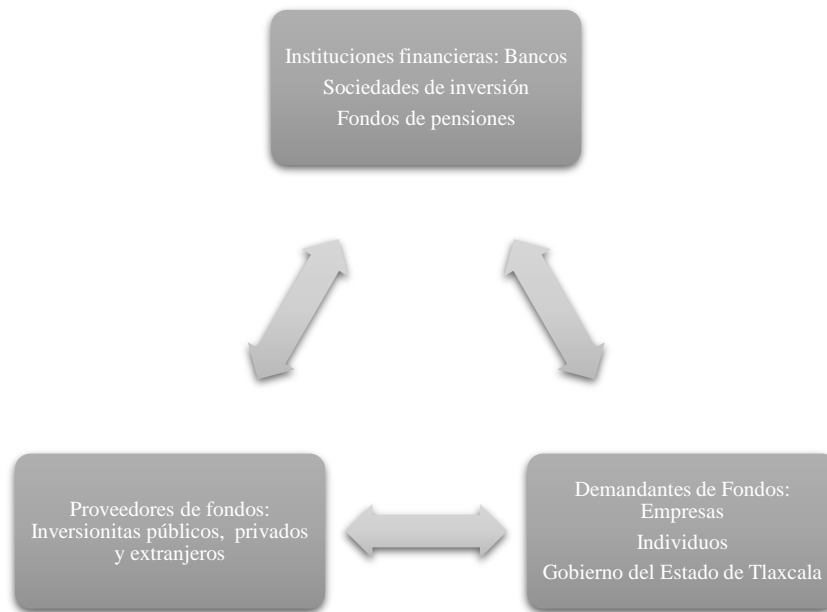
Instituciones financieras: Bancos
Sociedades de inversión
Fondos de pensiones

Proveedores de fondos:
Inversionitas públicos, privados y extranjeros

Demandantes de Fondos:
Empresas
Individuos
Gobierno del Estado de Tlaxcala